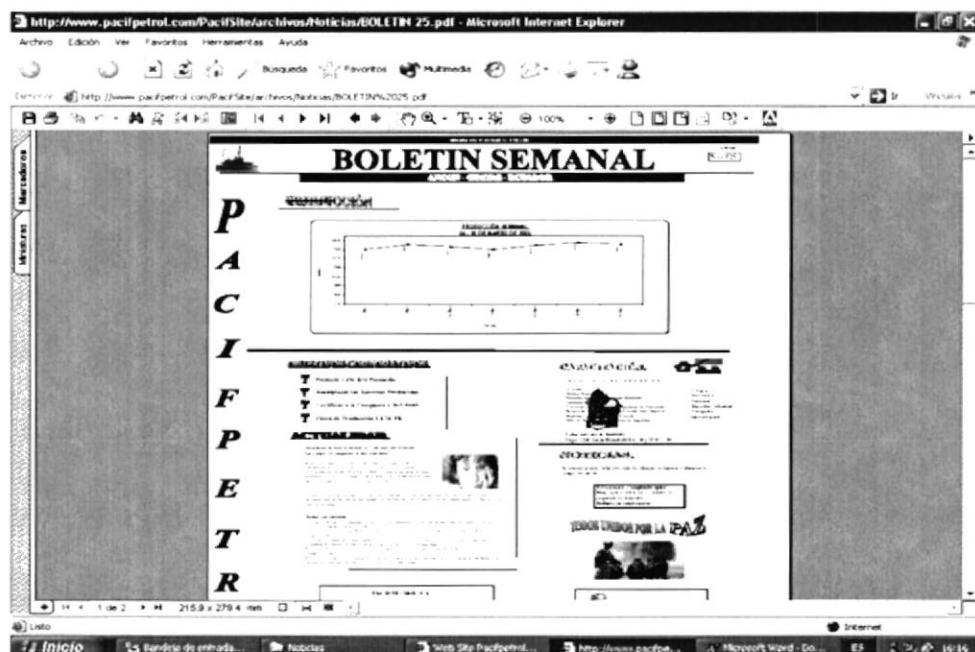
http://www.pacifpetrol.com/PacifSite/archivos/Noticias/BOLETIN 25.pdf - Microsoft Internet Explorer

Archivo Edición Ver Favoritos Herramientas Ayuda

Búsqueda Favoritos Multimedia

Dirección http://www.pacifpetrol.com/PacifSite/archivos/Noticias/BOLETIN%2025.pdf Ir Vínculos

100%

Marcadores

Miniaturas

BOLETIN SEMANAL

P A C I F P E T R

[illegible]

ACTUALIDAD

TODOS UNIDOS POR LA PAZ

1 de 2 215.9 x 279.4 mm

Listo

Internet

Inicio Bandeja de entrada... Noticias Web Site Pacifpetrol... http://www.pacifpe... Microsoft Word - Do... ES